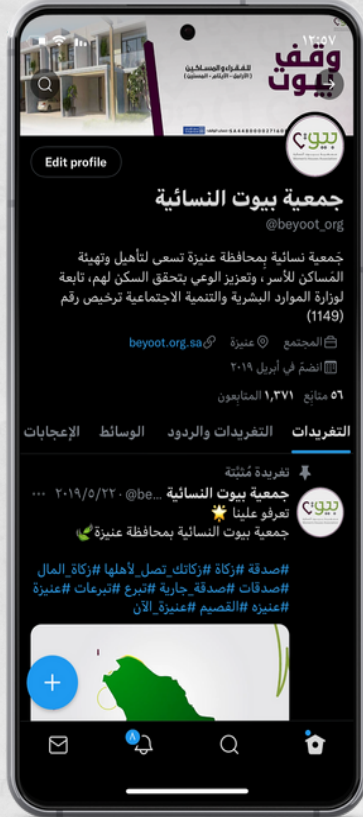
١٢:٥٧

وقف بيوت
للفقراء والمساكين (الأرامل - الأيتام - المسنين)

Edit profile

جمعية بيوت النسائية
@beyoot_org

جمعية نسائية بمحافظة عنيزة تسعى لتأهيل وتهيئة المساكن للأسر، وتعزيز الوعي بتحقق السكن لهم، تابعة لوزارة الموارد البشرية والتنمية الاجتماعية ترخيص رقم (1149)

المجتمع عنيزة beyoot.org.sa
انضمّ في أبريل ٢٠١٩

٥٦ متابَع ١٬٣٧١ المتابعون

التغريدات التغريدات والردود الوسائط الإعجابات

تغريدة مُثبّتة
جمعية بيوت النسائية @be... ٢٠١٩/٥/٢٠ ...
تعرفو علينا 🌟
جمعية بيوت النسائية بمحافظة عنيزة🌿

#صدقة #زكاة #زكاتك_تصل_لأهلها #زكاة_المال #صدقات #صدقة_جارية #تبرع #تبرعات #عنيزة #عنيزه #القصيم #عنيزة_الآن

٨